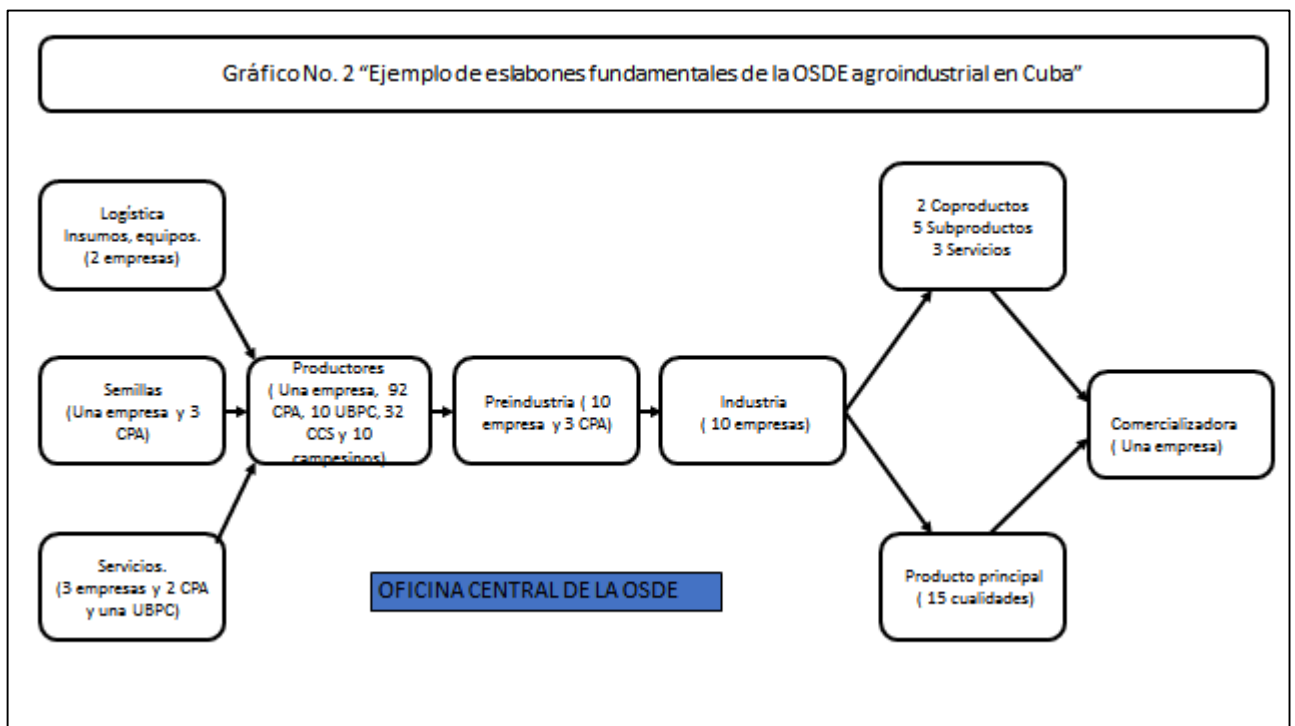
Gráfico No. 2 “Ejemplo de eslabones fundamentales de la OSDE agroindustrial en Cuba”

Logística
Insumos, equipos.
(2 empresas)

Semillas
(Una empresa y 3 CPA)

Servicios.
(3 empresas y 2 CPA y una UBPC)

Productores
( Una empresa, 92 CPA, 10 UBPC, 32 CCS y 10 campesinos)

Preindustria ( 10 empresa y 3 CPA)

Industria
( 10 empresas)

2 Coproductos
5 Subproductos
3 Servicios

Producto principal
( 15 cualidades)

Comercializadora
( Una empresa)

OFICINA CENTRAL DE LA OSDE